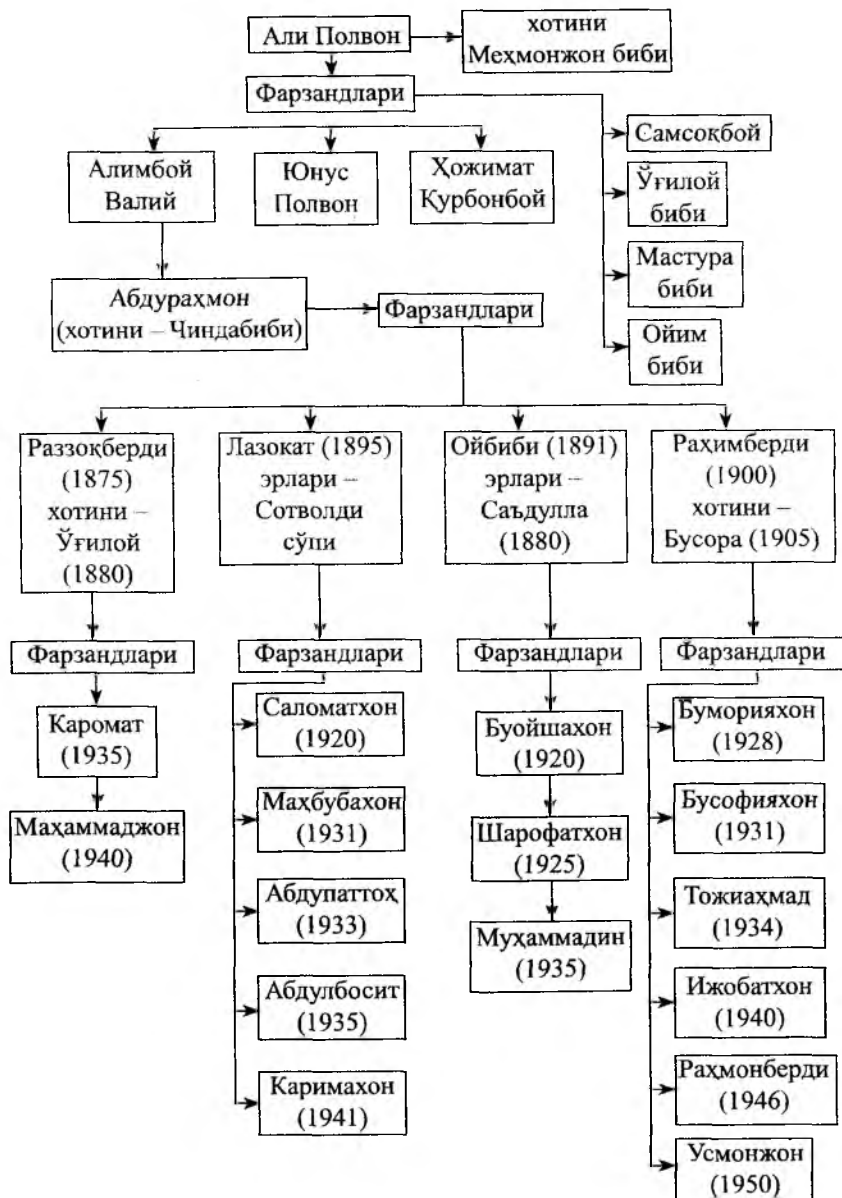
Али Полвон

хотини Меҳмонжон биби

Фарзандлари

Алимбой Валий

Юнус Полвон

Ҳожимат Қурбонбой

Самсоқбой

Ўғилой биби

Мастура биби

Ойим биби

Абдураҳмон (хотини – Чиндабиби)

Фарзандлари

Раззоқберди (1875) хотини – Ўғилой (1880)

Фарзандлари

Каромат (1935)

Маҳаммаджон (1940)

Лазокат (1895) эрлари – Сотволди сўпи

Фарзандлари

Саломатхон (1920)

Маҳбубахон (1931)

Абдупаттоҳ (1933)

Абдулбосит (1935)

Каримахон (1941)

Ойбиби (1891) эрлари – Саъдулла (1880)

Фарзандлари

Буойшахон (1920)

Шарофатхон (1925)

Муҳаммадин (1935)

Раҳимберди (1900) хотини – Бусора (1905)

Фарзандлари

Буморияхон (1928)

Бусофияхон (1931)

Тожиаҳмад (1934)

Ижобатхон (1940)

Раҳмонберди (1946)

Усмонжон (1950)